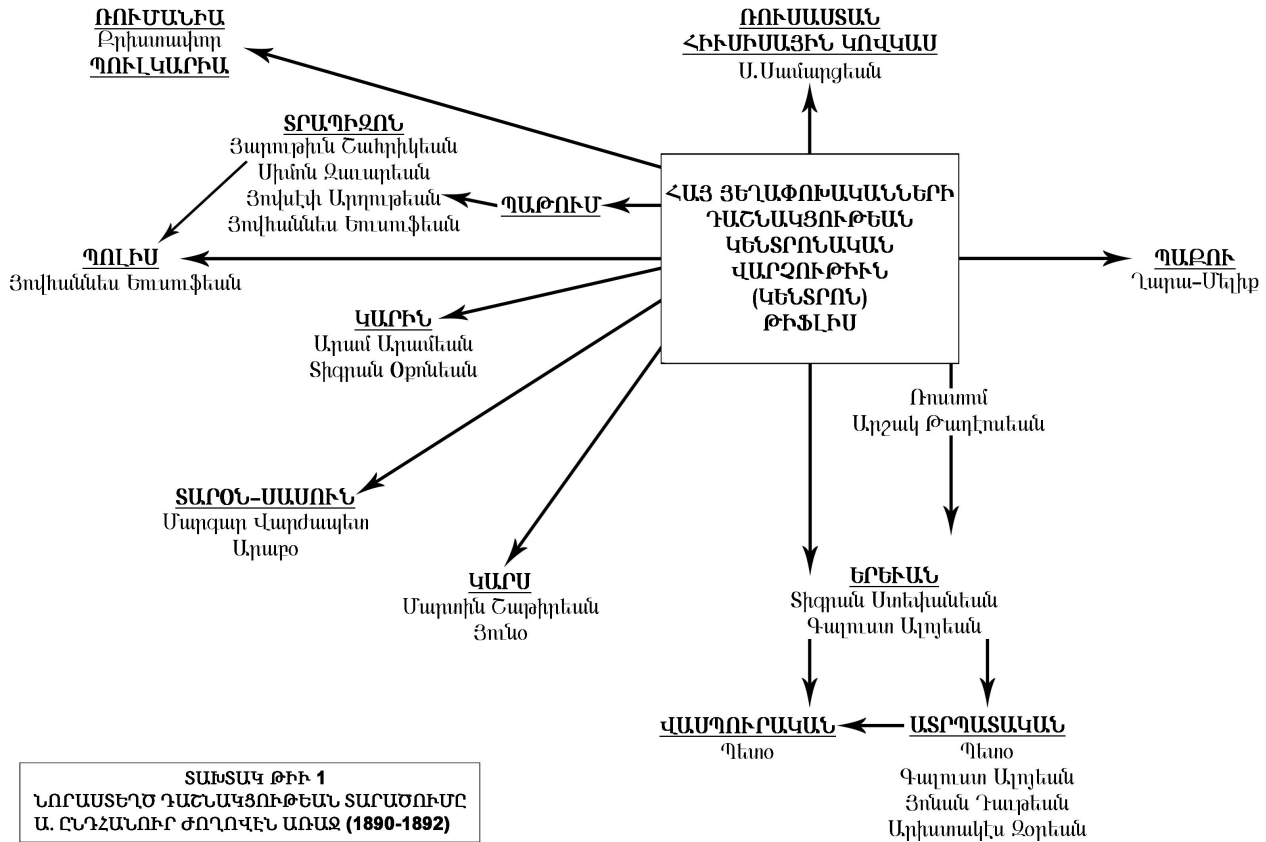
ՌՈՒՄԱՆԻԱ
Քրիստափոր
ՊՈՒԼԿԱՐԻԱ

ՌՈՒՍԱՍՏԱՆ
ՀԻՒՍԻՍԱՅԻՆ ԿՈՎԿԱՍ
Ս.Սամարցեան

ՏՐԱՊԻԶՈՆ
Յարութիւն Շահրիկեան
Սիմոն Զաւարեան
Յովսէփ Արղութեան
Յովհաննէս Եուսուֆեան

ՊԱԹՈՒՄ

ՀԱՅ ՅԵՂԱՓՈԽԱԿԱՆՆԵՐԻ ԴԱՇՆԱԿՑՈՒԹԵԱՆ ԿԵՆՏՐՈՆԱԿԱՆ ՎԱՐՉՈՒԹԻՒՆ (ԿԵՆՏՐՈՆ) ԹԻՖԼԻՍ

ՊՈԼԻՍ
Յովհաննէս Եուսուֆեան

ՊԱՔՈՒ
Ղարա-Մելիք

ԿԱՐԻՆ
Արամ Արամեան
Տիգրան Օքոնեան

Ռոստոմ
Արշակ Թաղէոսեան

ՏԱՐՕՆ-ՍԱՍՈՒՆ
Մաղզար Վարժապետ
Արաբօ

ԿԱՐՍ
Մարտին Շաթիրեան
Յունօ

ԵՐԵՒԱՆ
Տիգրան Ստեփանեան
Գալուստ Ալոյեան

ՎԱՍՊՈՒՐԱԿԱՆ
Պետօ

ԱՏՐՊԱՏԱԿԱՆ
Պետօ
Գալուստ Ալոյեան
Յոնան Դաւթեան
Արիստակէս Զօրեան

ՏԱԽՏԱԿ ԹԻՒ 1
ՆՈՐԱՍՏԵՂԾ ԴԱՇՆԱԿՑՈՒԹԵԱՆ ՏԱՐԱԾՈՒՄԸ
Ա. ԸՆԴՀԱՆՈՒՐ ԺՈՂՈՎԷՆ ԱՌԱՋ (1890-1892)